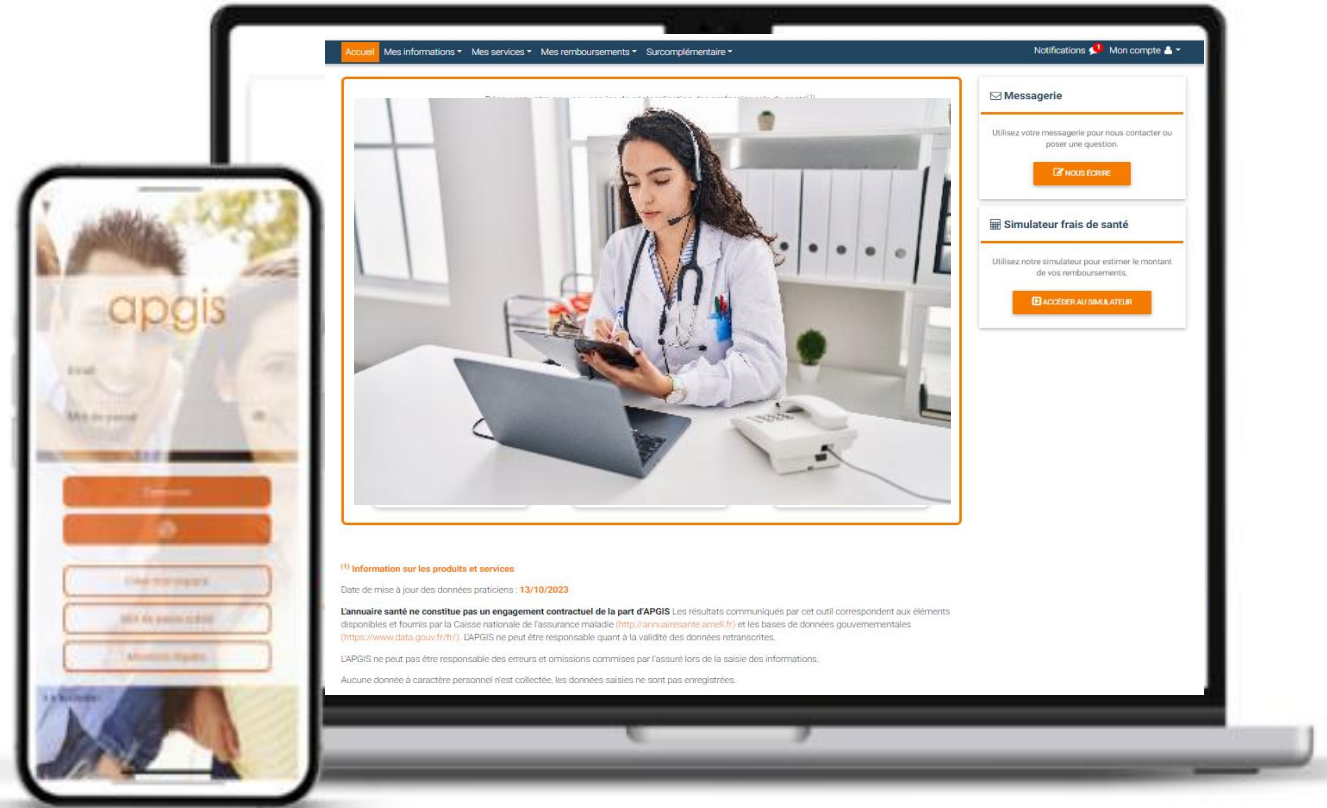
Accueil Mes informations ▾ Mes services ▾ Mes remboursements ▾ Surcomplémentaire ▾

Notifications 1 Mon compte ▾

Messagerie

Utilisez votre messagerie pour nous contacter ou poser une question.

NOUS ÉCRIRE

Simulateur frais de santé

Utilisez notre simulateur pour estimer le montant de vos remboursements.

ACCÉDER AU SIMULATEUR

$^{(1)}$ Information sur les produits et services

Date de mise à jour des données praticiens : 13/10/2023

L'annuaire santé ne constitue pas un engagement contractuel de la part d'APGIS Les résultats communiqués par cet outil correspondent aux éléments disponibles et fournis par la Caisse nationale de l'assurance maladie (http://annuairesante.ameli.fr) et les bases de données gouvernementales (https://www.data.gouv.fr/fr/). L'APGIS ne peut être responsable quant à la validité des données retranscrites.

L'APGIS ne peut pas être responsable des erreurs et omissions commises par l'assuré lors de la saisie des informations.

Aucune donnée à caractère personnel n'est collectée, les données saisies ne sont pas enregistrées.

apgis

Email

Mot de passe

Connexion

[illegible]

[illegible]

Mot de passe oublié

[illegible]